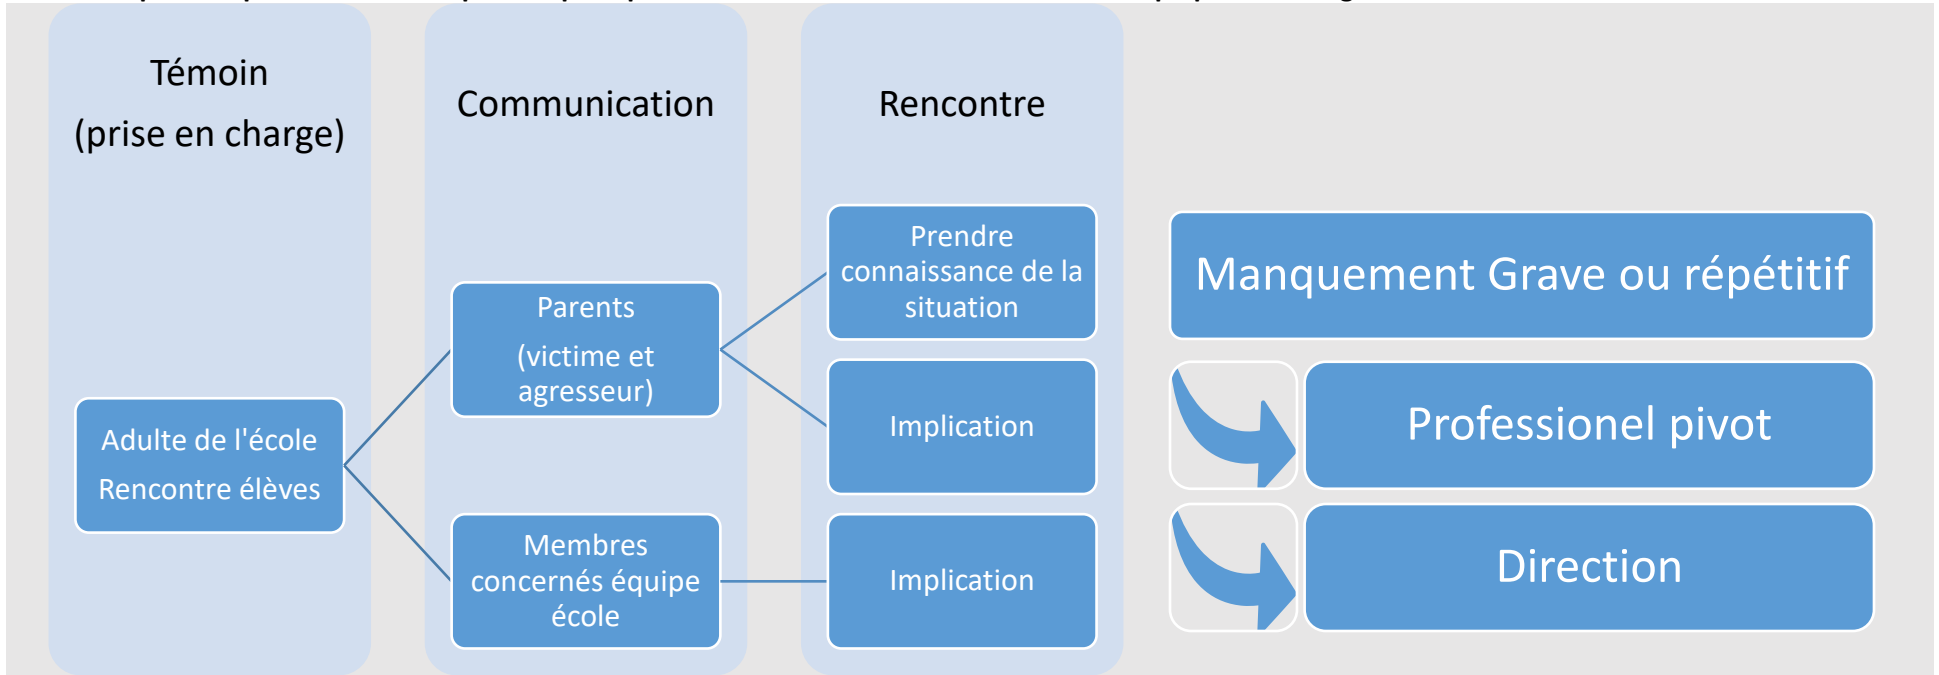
Témoin
(prise en charge)

Adulte de l'école
Rencontre élèves

Communication

Parents
(victime et agresseur)

Membres concernés équipe école

Rencontre

Prendre connaissance de la situation

Implication

Implication

Manquement Grave ou répétitif

Professionel pivot

Direction